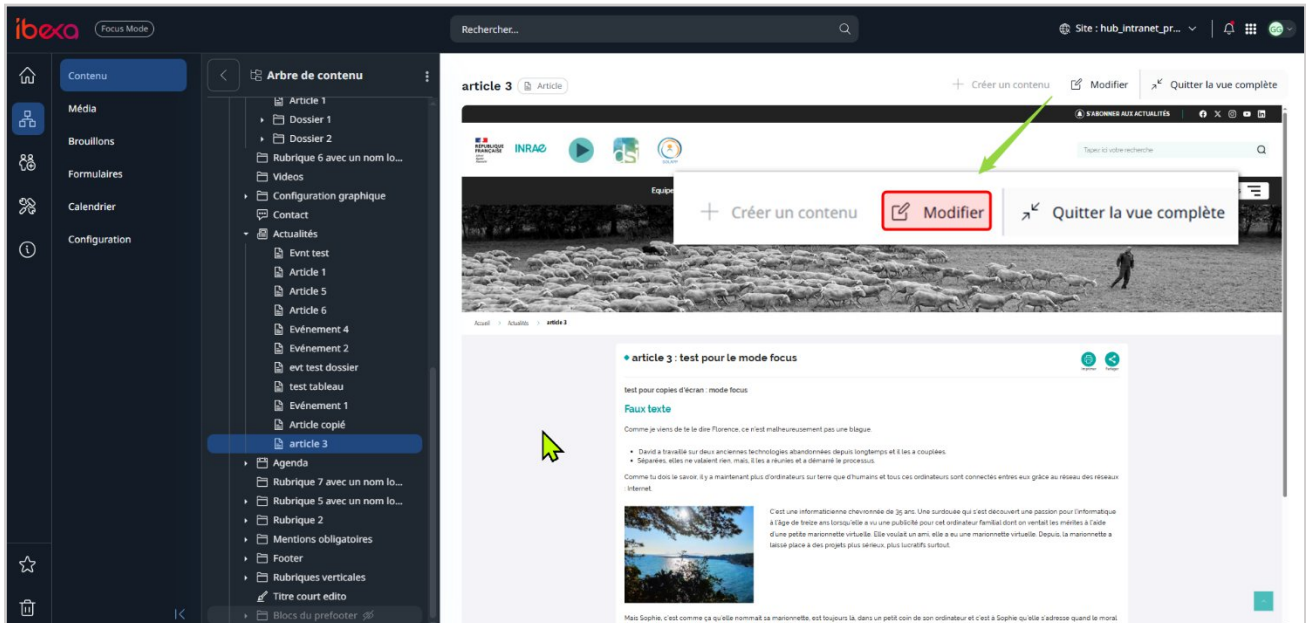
ibexa Focus Mode

Rechercher...

Site : hub_intranet_pr...

Contenu
Média
Brouillons
Formulaires
Calendrier
Configuration

Arbre de contenu

Article 1
Dossier 1
Dossier 2
Rubrique 6 avec un nom lo...
Videos
Configuration graphique
Contact
Actualités
Evnt test
Article 1
Article 5
Article 6
Evénement 4
Evénement 2
evt test dossier
test tableau
Evénement 1
Article copié
article 3
Agenda
Rubrique 7 avec un nom lo...
Rubrique 5 avec un nom lo...
Rubrique 2
Mentions obligatoires
Footer
Rubriques verticales
Titre court edito
Blocs du prefooter

article 3 Article

Créer un contenu Modifier Quitter la vue complète

S'ABONNER AUX ACTUALITÉS

RÉPUBLIQUE FRANÇAISE INRAE

Tapez ici votre recherche

Equipe

Créer un contenu Modifier Quitter la vue complète

Accueil > Actualités > article 3

article 3 : test pour le mode focus

test pour copies d'écran : mode focus

Faux texte

Comme je viens de te le dire Florence, ce n'est malheureusement pas une blague.

David a travaillé sur deux anciennes technologies abandonnées depuis longtemps et il les a couplées.
Séparées, elles ne valaient rien, mais, il les a réunies et a démarré le processus.

Comme tu dois le savoir, il y a maintenant plus d'ordinateurs sur terre que d'humains et tous ces ordinateurs sont connectés entres eux grâce au réseau des réseaux : Internet.

C'est une informaticienne chevronnée de 35 ans. Une surdouée qui s'est découvert une passion pour l'informatique à l'âge de treize ans lorsqu'elle a vu une publicité pour cet ordinateur familial dont on vantait les mérites à l'aide d'une petite marionnette virtuelle. Elle voulait un ami, elle a eu une marionnette virtuelle. Depuis, la marionnette a laissé place à des projets plus sérieux, plus lucratifs surtout.

Mais Sophie, c'est comme ça qu'elle nommait sa marionnette, est toujours là, dans un petit coin de son ordinateur et c'est à Sophie qu'elle s'adresse quand le moral